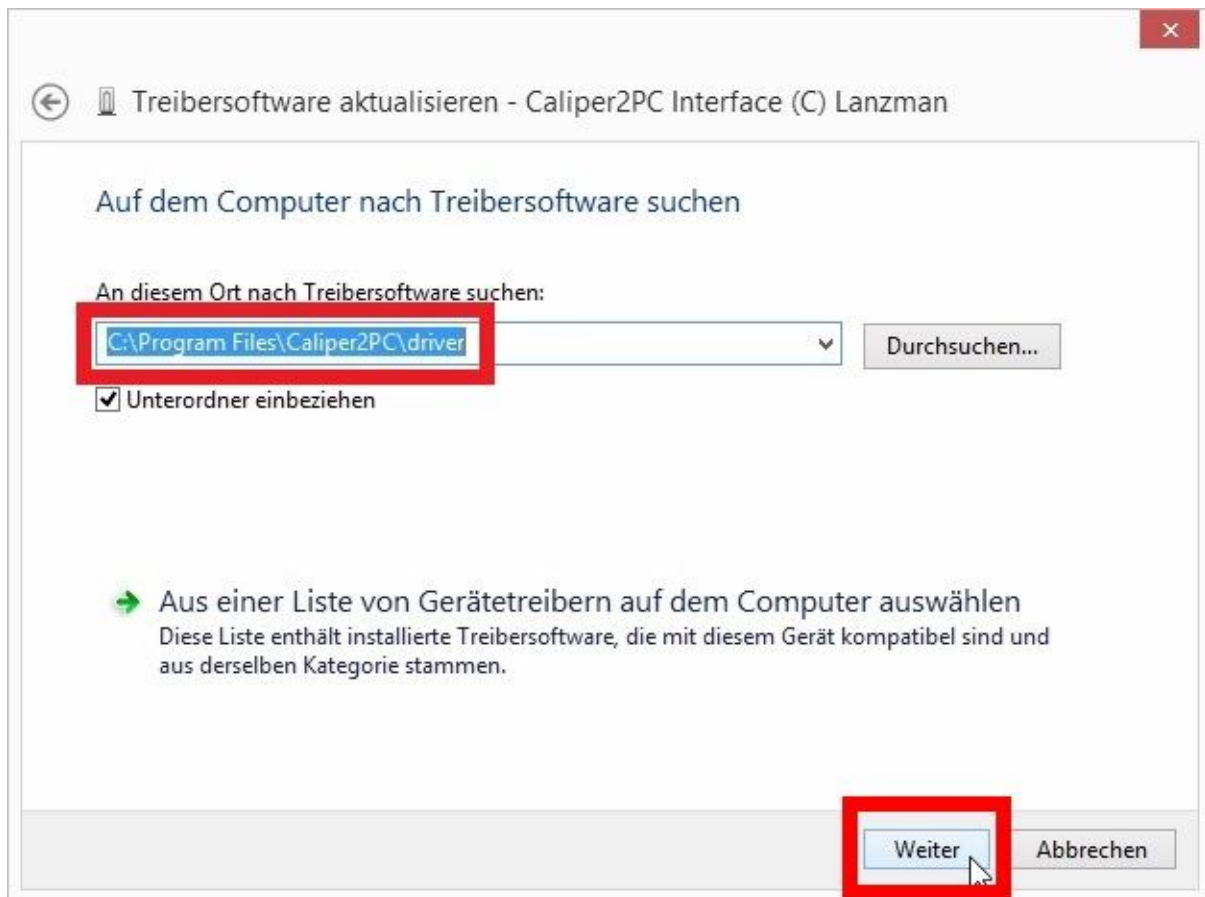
×

Treibersoftware aktualisieren - Caliper2PC Interface (C) Lanzman

Auf dem Computer nach Treibersoftware suchen

An diesem Ort nach Treibersoftware suchen:

C:\Program Files\Caliper2PC\driver

Durchsuchen...

Unterordner einbeziehen

Aus einer Liste von Gerätetreibern auf dem Computer auswählen
Diese Liste enthält installierte Treibersoftware, die mit diesem Gerät kompatibel sind und aus derselben Kategorie stammen.

Weiter

Abbrechen